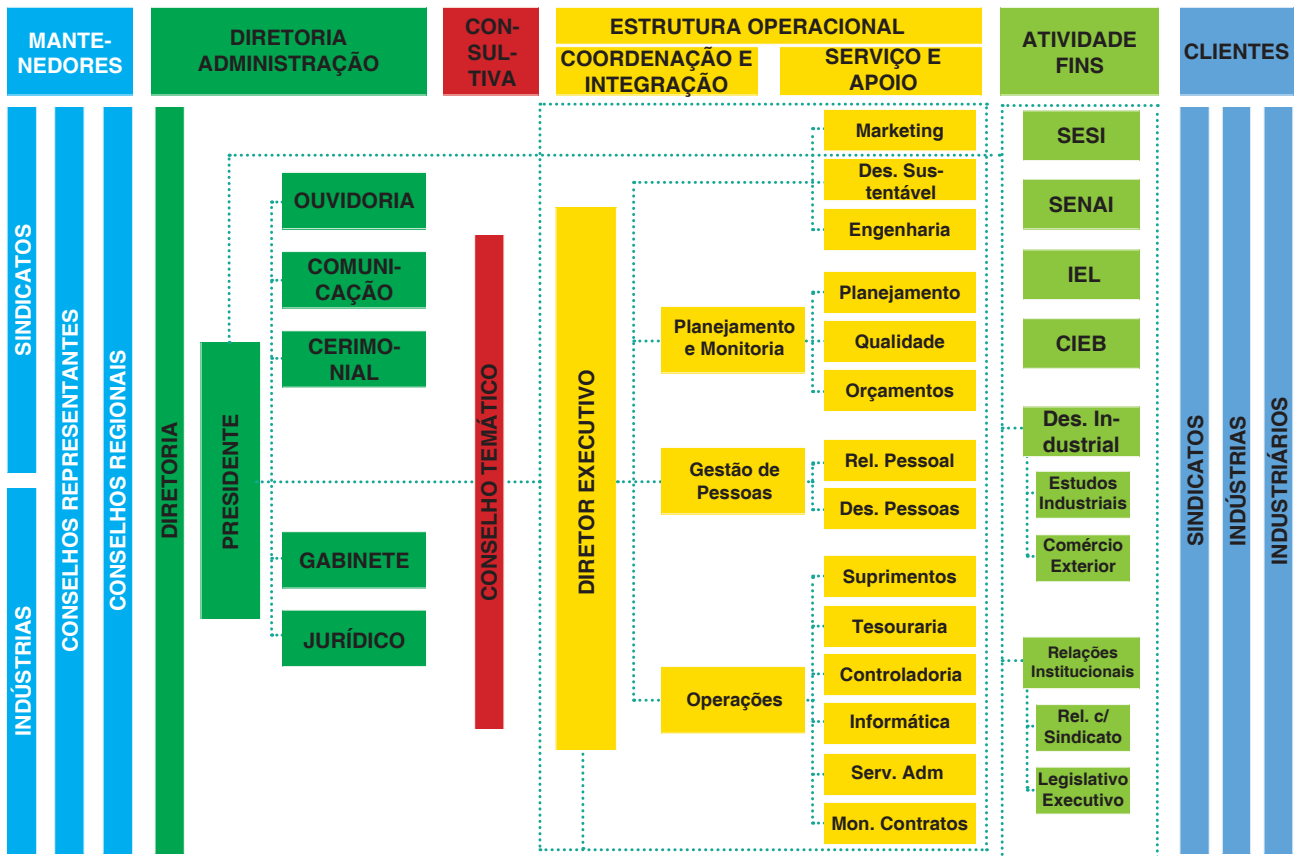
MANTENEDORES

DIRETORIA ADMINISTRAÇÃO

CONSULTIVA

ESTRUTURA OPERACIONAL

COORDENAÇÃO E INTEGRAÇÃO

SERVIÇO E APOIO

ATIVIDADE FINS

CLIENTES

SINDICATOS

INDÚSTRIAS

CONSELHOS REPRESENTANTES

CONSELHOS REGIONAIS

DIRETORIA

PRESIDENTE

OUVIDORIA

COMUNICAÇÃO

CERIMONIAL

GABINETE

JURÍDICO

CONSELHO TEMÁTICO

DIRETOR EXECUTIVO

Planejamento e Monitoria

Gestão de Pessoas

Operações

Marketing

Des. Sustentável

Engenharia

Planejamento

Qualidade

Orçamentos

Rel. Pessoal

Des. Pessoas

Suprimentos

Tesouraria

Controladoria

Informática

Serv. Adm

Mon. Contratos

SESI

SENAI

IEL

CIEB

Des. Industrial

Estudos Industriais

Comércio Exterior

Relações Institucionais

Rel. c/ Sindicato

Legislativo Executivo

SINDICATOS

INDÚSTRIAS

INDUSTRIÁRIOS